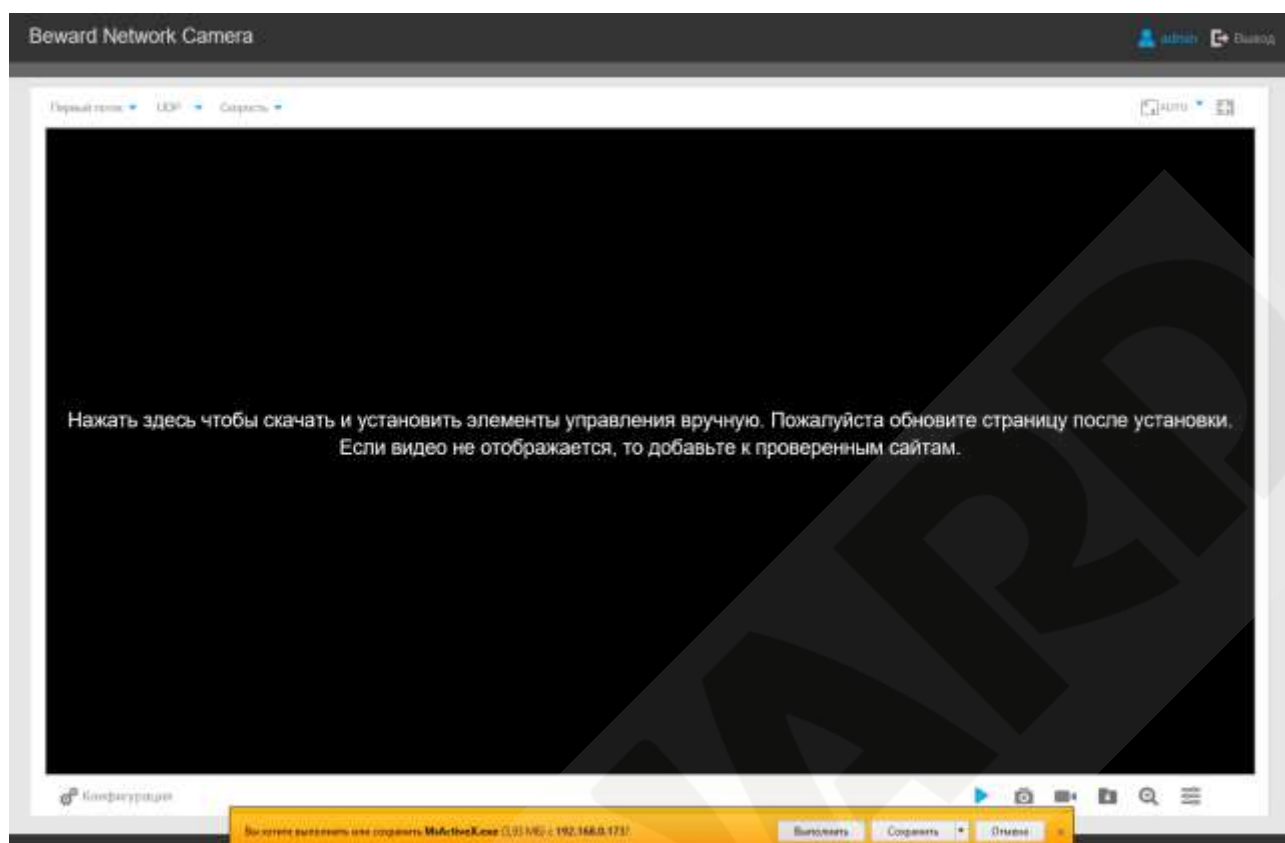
Beward Network Camera

admin Выход

Первый поток UDP Скорость

AUTO

Нажать здесь чтобы скачать и установить элементы управления вручную. Пожалуйста обновите страницу после установки. Если видео не отображается, то добавьте к проверенным сайтам.

Конфигурация

Вы хотите выполнить или сохранить MsActiveX.exe (3,93 МБ) с 192.168.0.173?

Выполнить Сохранить Отмена

BEWARD